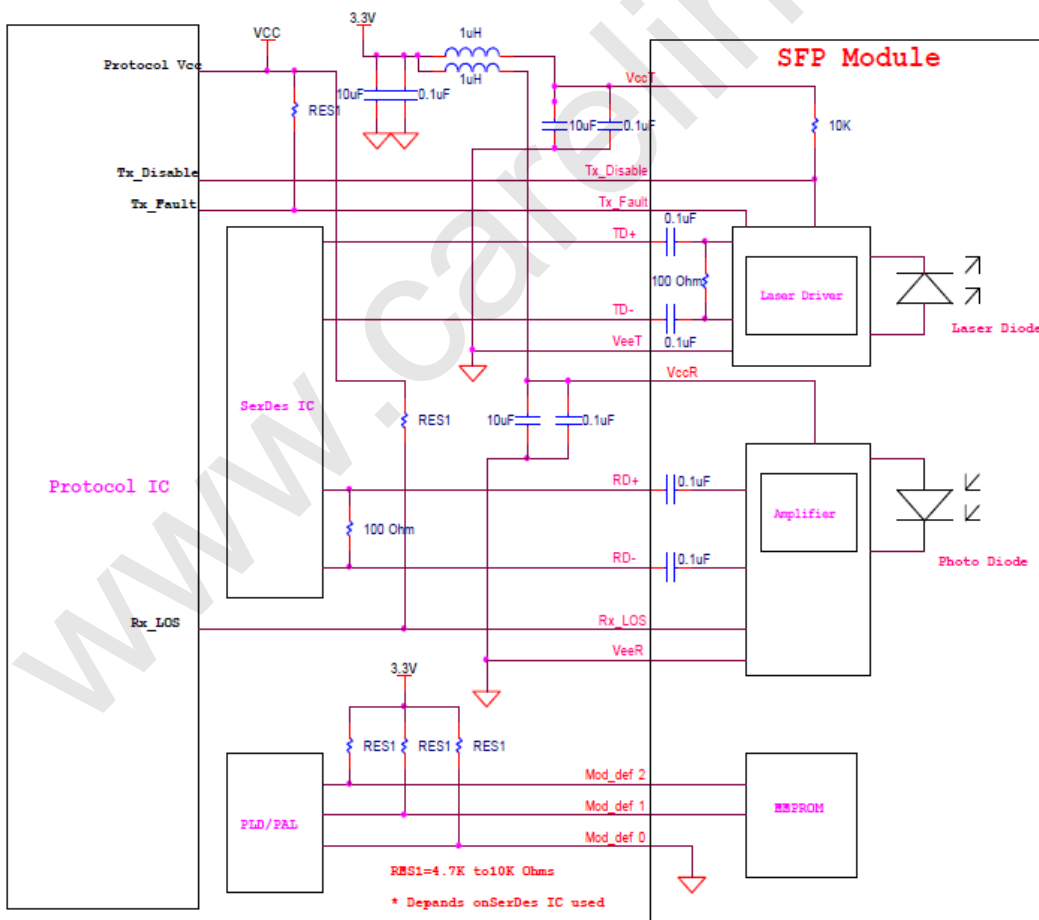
SFP Module

VCC

3.3V

1uH

1uH

Protocol Vcc

RES1

10uF

0.1uF

VccT

10uF

0.1uF

10K

Tx_Disable

Tx_Disable

Tx_Fault

Tx_Fault

0.1uF

TD+

100 Ohm

Laser Driver

Laser Diode

TD-

VeeT

0.1uF

SerDes IC

VccR

RES1

10uF

0.1uF

Protocol IC

RD+

0.1uF

Amplifier

Photo Diode

100 Ohm

RD-

0.1uF

Rx_LOS

Rx_LOS

VeeR

3.3V

RES1

RES1

RES1

Mod_def 2

EEPROM

PLD/PAL

Mod_def 1

Mod_def 0

RES1=4.7K to10K Ohms

* Depends onSerDes IC used

www.carelin